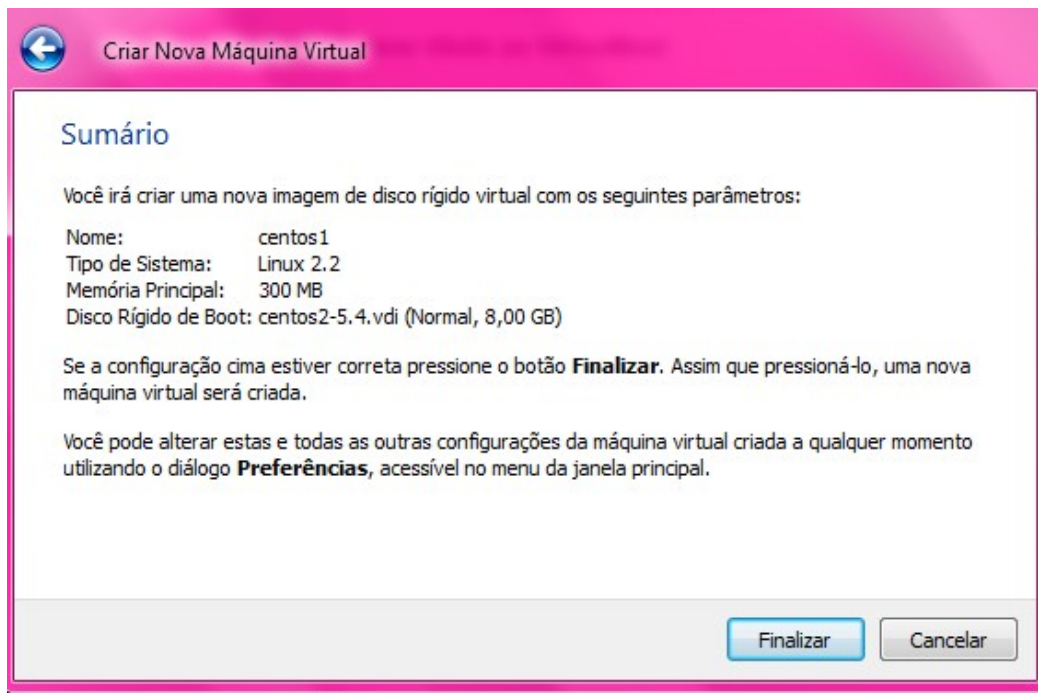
Criar Nova Máquina Virtual

Sumário

Você irá criar uma nova imagem de disco rígido virtual com os seguintes parâmetros:

| | |
|---|---|
| Nome: | centos1 |
| Tipo de Sistema: | Linux 2.2 |
| Memória Principal: | 300 MB |
| Disco Rígido de Boot: | centos2-5.4.vdi (Normal, 8,00 GB) |

Se a configuração cima estiver correta pressione o botão **Finalizar**. Assim que pressioná-lo, uma nova máquina virtual será criada.

Você pode alterar estas e todas as outras configurações da máquina virtual criada a qualquer momento utilizando o diálogo **Preferências**, acessível no menu da janela principal.

Finalizar
Cancelar